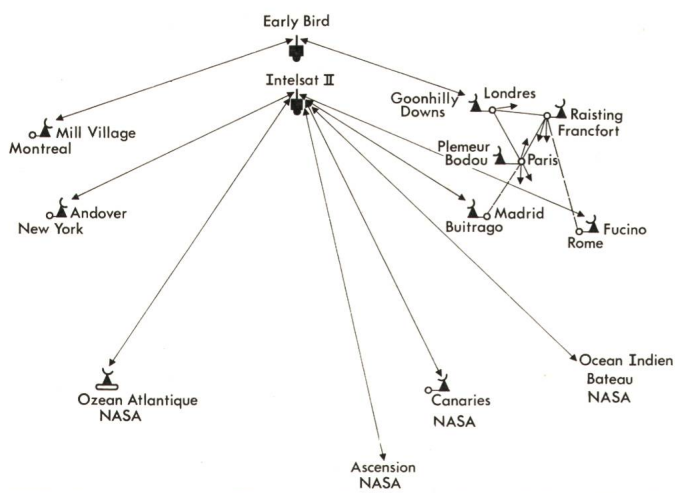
Early Bird

Intelsat II

Mill Village
Montreal

Andover
New York

Goonhilly Downs

Londres

Raisting
Francfort

Plemeur Bodou

Paris

Madrid
Buitrago

Fucino
Rome

Ozean Atlantique
NASA

Canaries
NASA

Ocean Indien
Bateau
NASA

Ascension
NASA